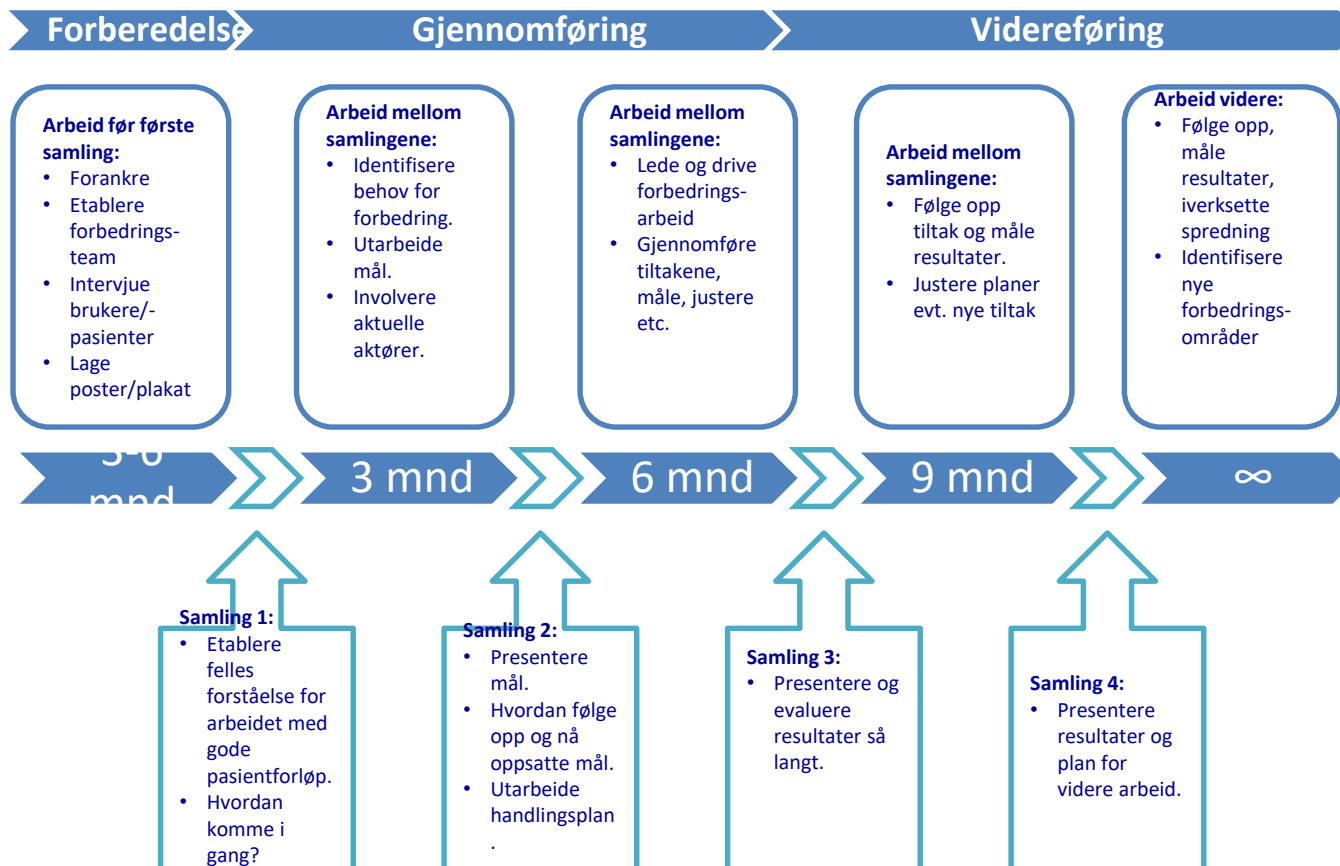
Forberedelse

Gjennomføring

Videreføring

Arbeid før første samling:
• Forankre
• Etablere forbedringsteam
• Intervjue brukere/-pasienter
• Lage poster/plakat

Arbeid mellom samlingene:
• Identifisere behov for forbedring.
• Utarbeide mål.
• Involvere aktuelle aktører.

Arbeid mellom samlingene:
• Lede og drive forbedringsarbeid
• Gjennomføre tiltakene, måle, justere etc.

Arbeid mellom samlingene:
• Følge opp tiltak og måle resultater.
• Justere planer evt. nye tiltak

Arbeid videre:
• Følge opp, måle resultater, iverksette spredning
• Identifisere nye forbedringsområder

3-6 mnd

3 mnd

6 mnd

9 mnd

∞

Samling 1:
• Etablere felles forståelse for arbeidet med gode pasientforløp.
• Hvordan komme i gang?

Samling 2:
• Presentere mål.
• Hvordan følge opp og nå oppsatte mål.
• Utarbeide handlingsplan
.

Samling 3:
• Presentere og evaluere resultater så langt.

Samling 4:
• Presentere resultater og plan for videre arbeid.